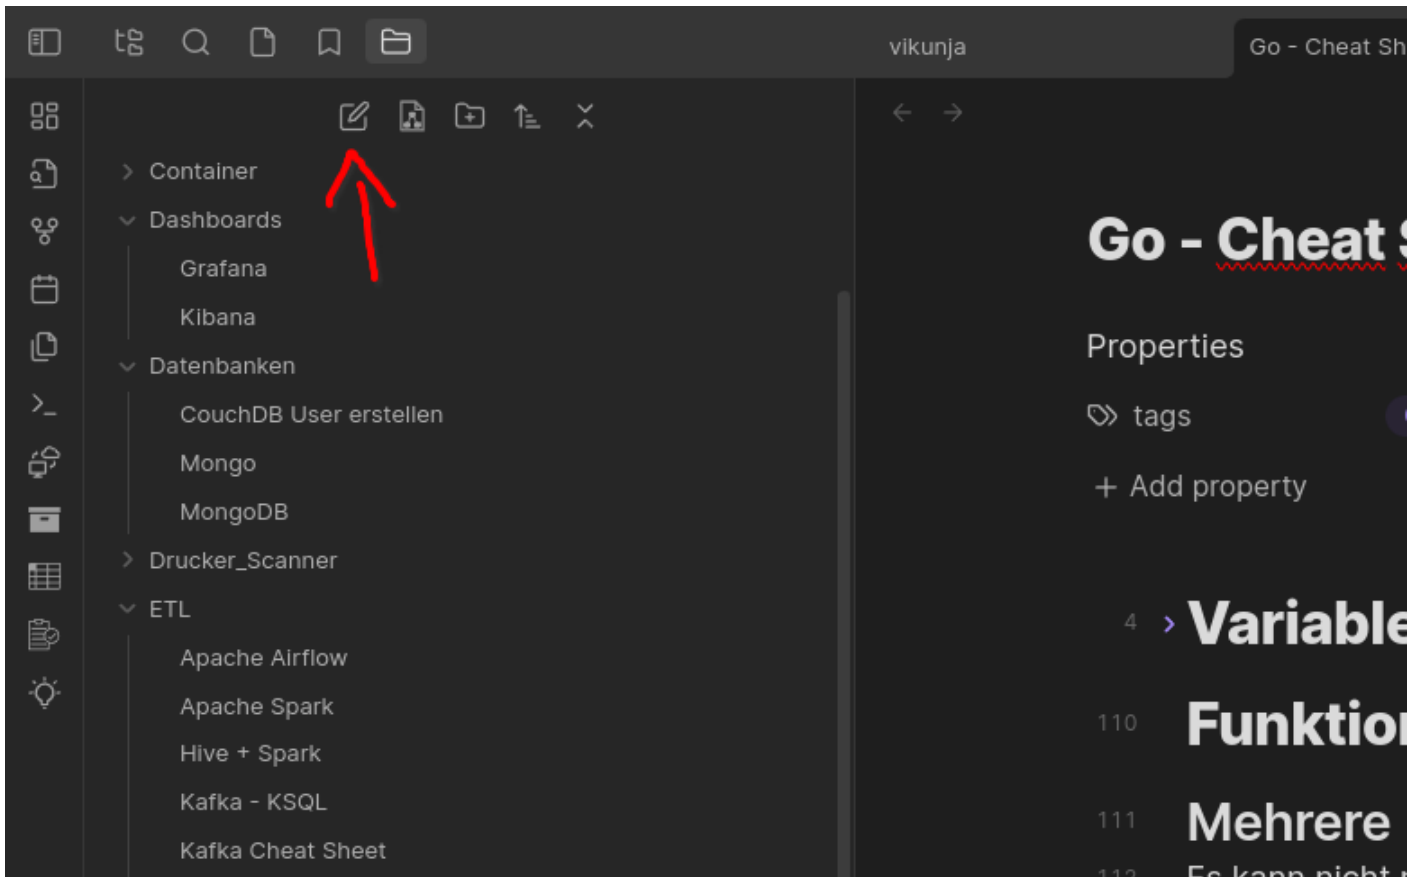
vikunja

Go - Cheat Sh

Container
Dashboards
Grafana
Kibana
Datenbanken
CouchDB User erstellen
Mongo
MongoDB
Drucker_Scanner
ETL
Apache Airflow
Apache Spark
Hive + Spark
Kafka - KSQL
Kafka Cheat Sheet

Go - Cheat S

Properties

tags

+ Add property

4 › Variable

110 Funktio

111 Mehrere

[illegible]